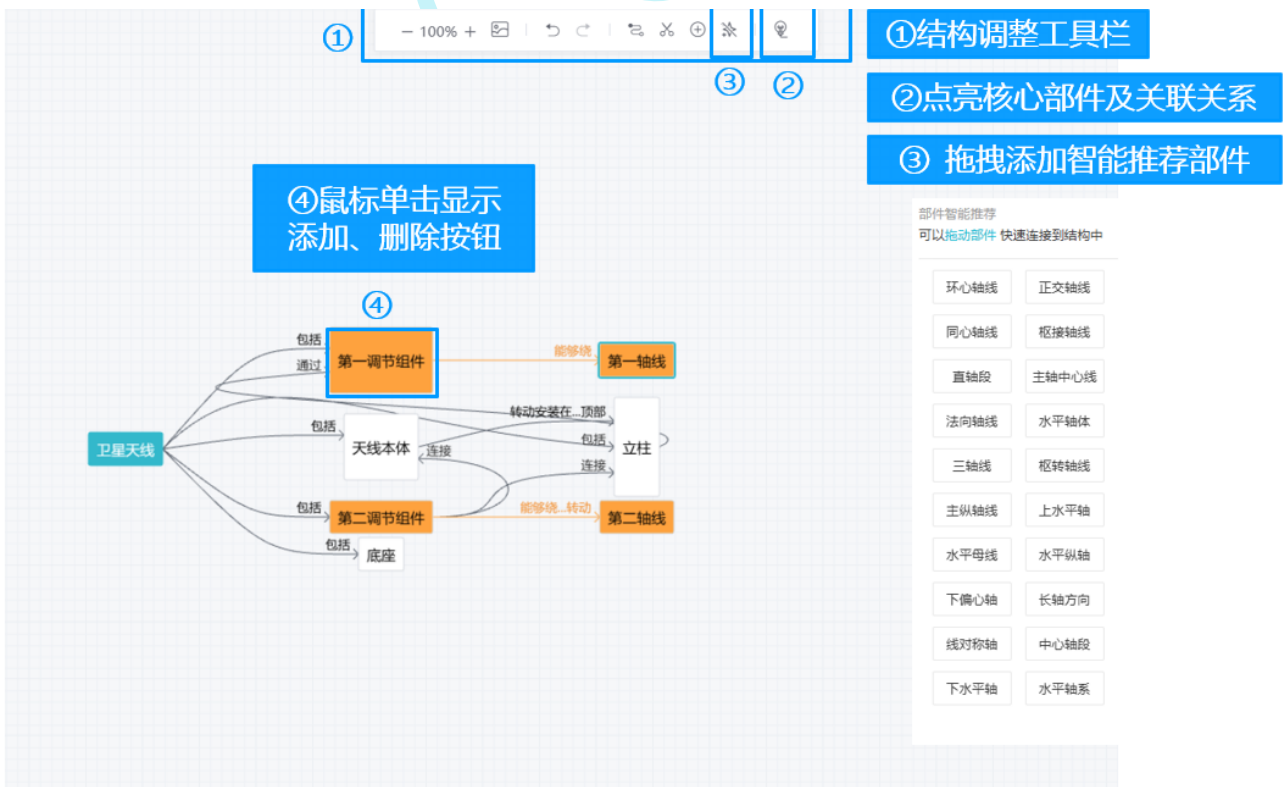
①
− 100% +
③ ②
①结构调整工具栏
②点亮核心部件及关联关系
③ 拖拽添加智能推荐部件

④鼠标单击显示添加、删除按钮
④

包括
通过
第一调节组件
能够绕
第一轴线
转动安装在...顶部
包括
天线本体
包括
立柱
卫星天线
连接
连接
包括
第二调节组件
能够绕...转动
第二轴线
包括
底座

部件智能推荐
可以拖动部件 快速连接到结构中

| 环心轴线 | 正交轴线 |
|---|---|
| 同心轴线 | 枢接轴线 |
| 直轴段 | 主轴中心线 |
| 法向轴线 | 水平轴体 |
| 三轴线 | 枢转轴线 |
| 主纵轴线 | 上水平轴 |
| 水平母线 | 水平纵轴 |
| 下偏心轴 | 长轴方向 |
| 线对称轴 | 中心轴段 |
| 下水平轴 | 水平轴系 |